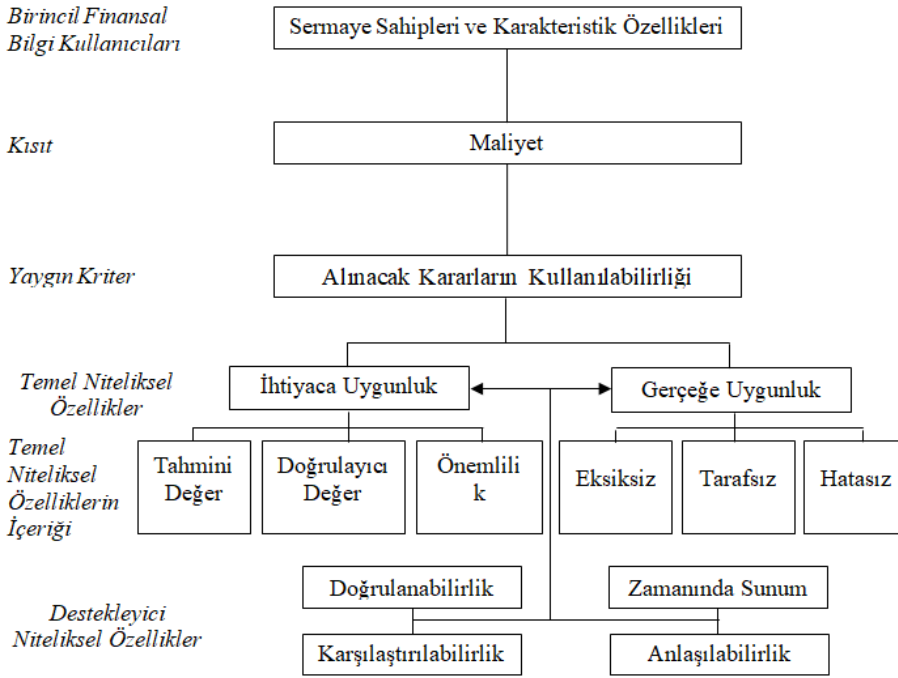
Birincil Finansal Bilgi Kullanıcıları

Sermaye Sahipleri ve Karakteristik Özellikleri

Kısıt

Maliyet

Yaygın Kriter

Alınacak Kararların Kullanılabilirliği

Temel Niteliksel Özellikler

İhtiyaca Uygunluk

Gerçeğe Uygunluk

Temel Niteliksel Özelliklerin İçeriği

Tahmini Değer

Doğrulayıcı Değer

Önemlili k

Eksiksiz

Tarafsız

Hatasız

Destekleyici Niteliksel Özellikler

Doğrulanabilirlik

Zamanında Sunum

Karşılaştırılabilirlik

Anlaşılabilirlik